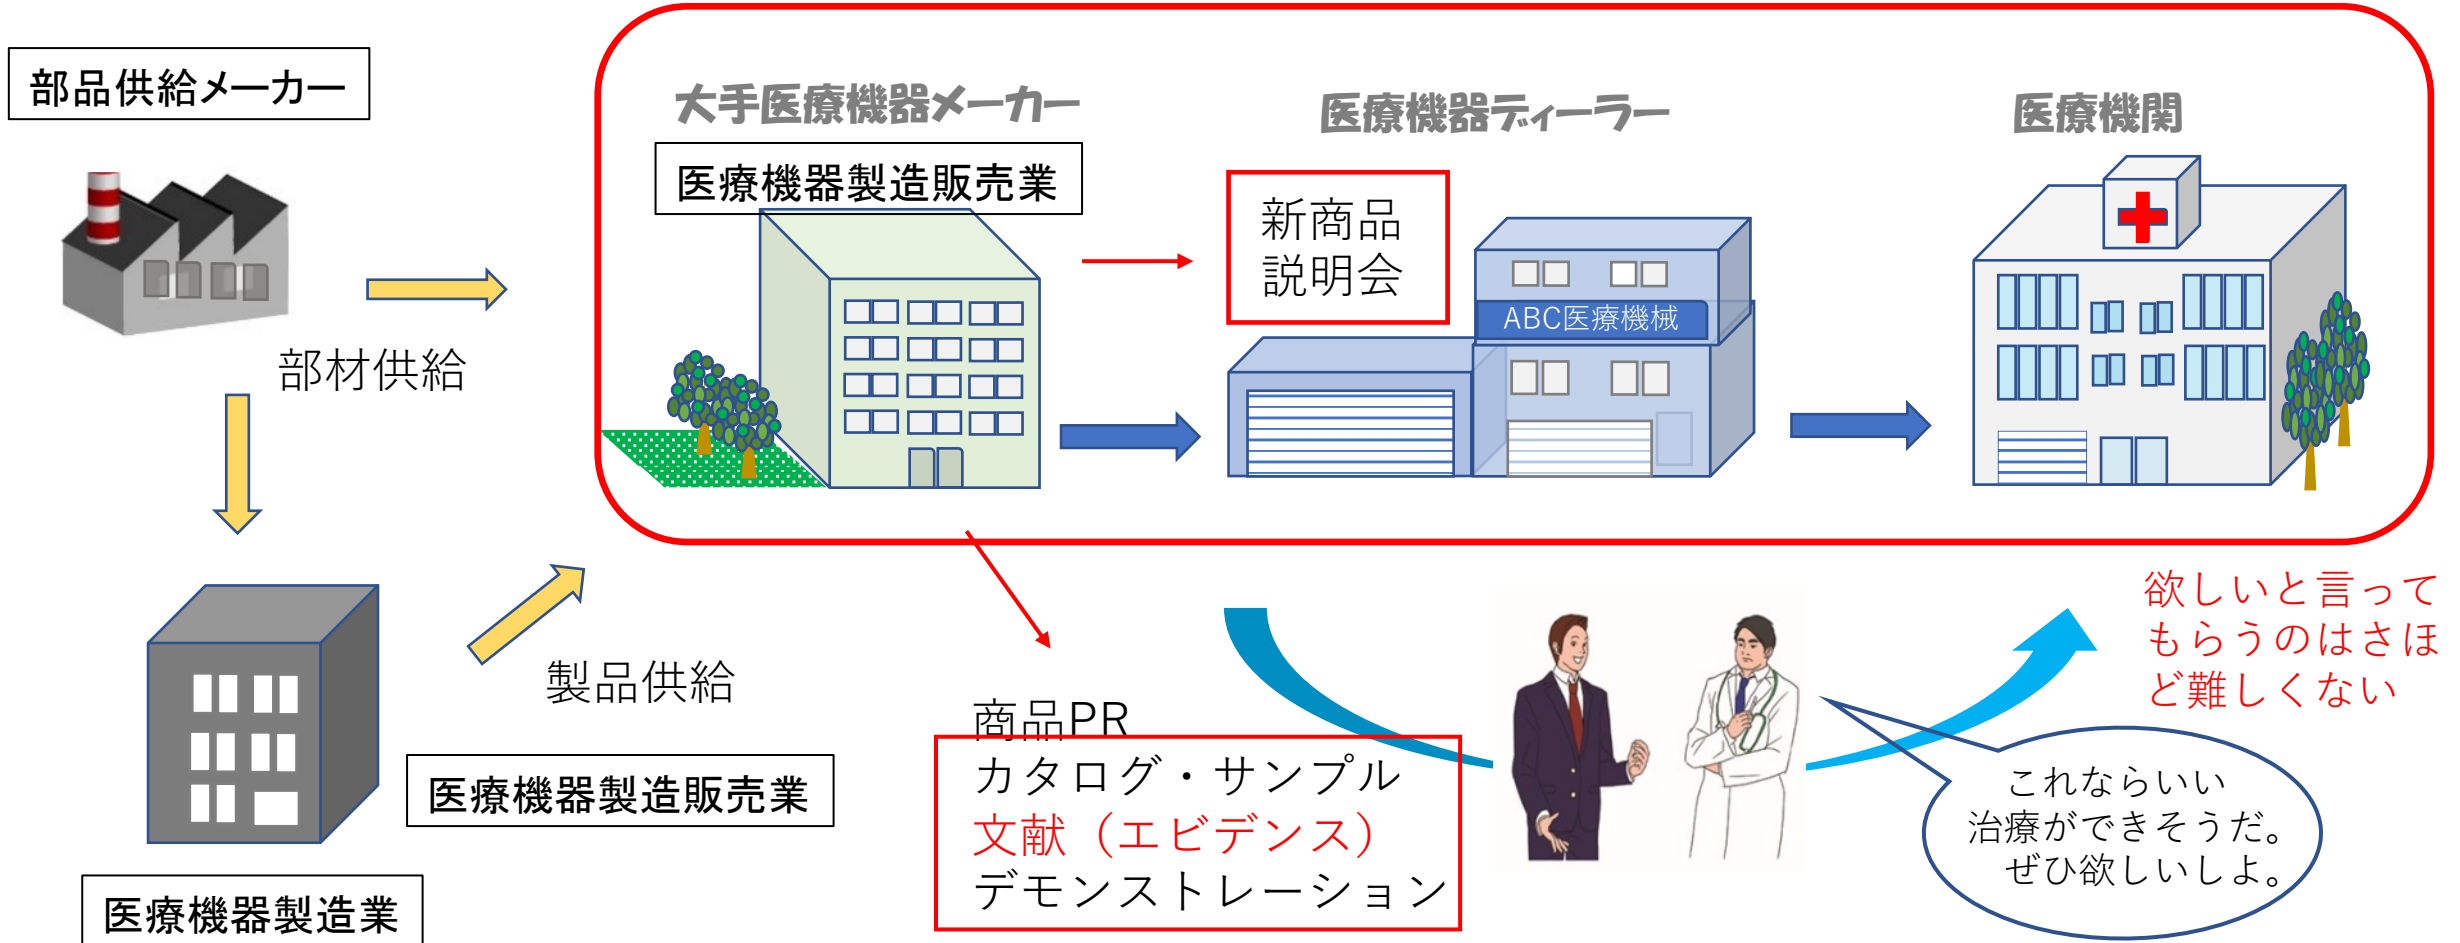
部品供給メーカー

部材供給

医療機器製造業

製品供給

医療機器製造販売業

大手医療機器メーカー

医療機器製造販売業

医療機器ディーラー

新商品
説明会

ABC医療機械

医療機関

商品PR
カタログ・サンプル
文献（エビデンス）
デモンストレーション

欲しいと言って
もらうのはさほ
ど難しくない

これならいい
治療ができそうだ。
ぜひ欲しいしよ。